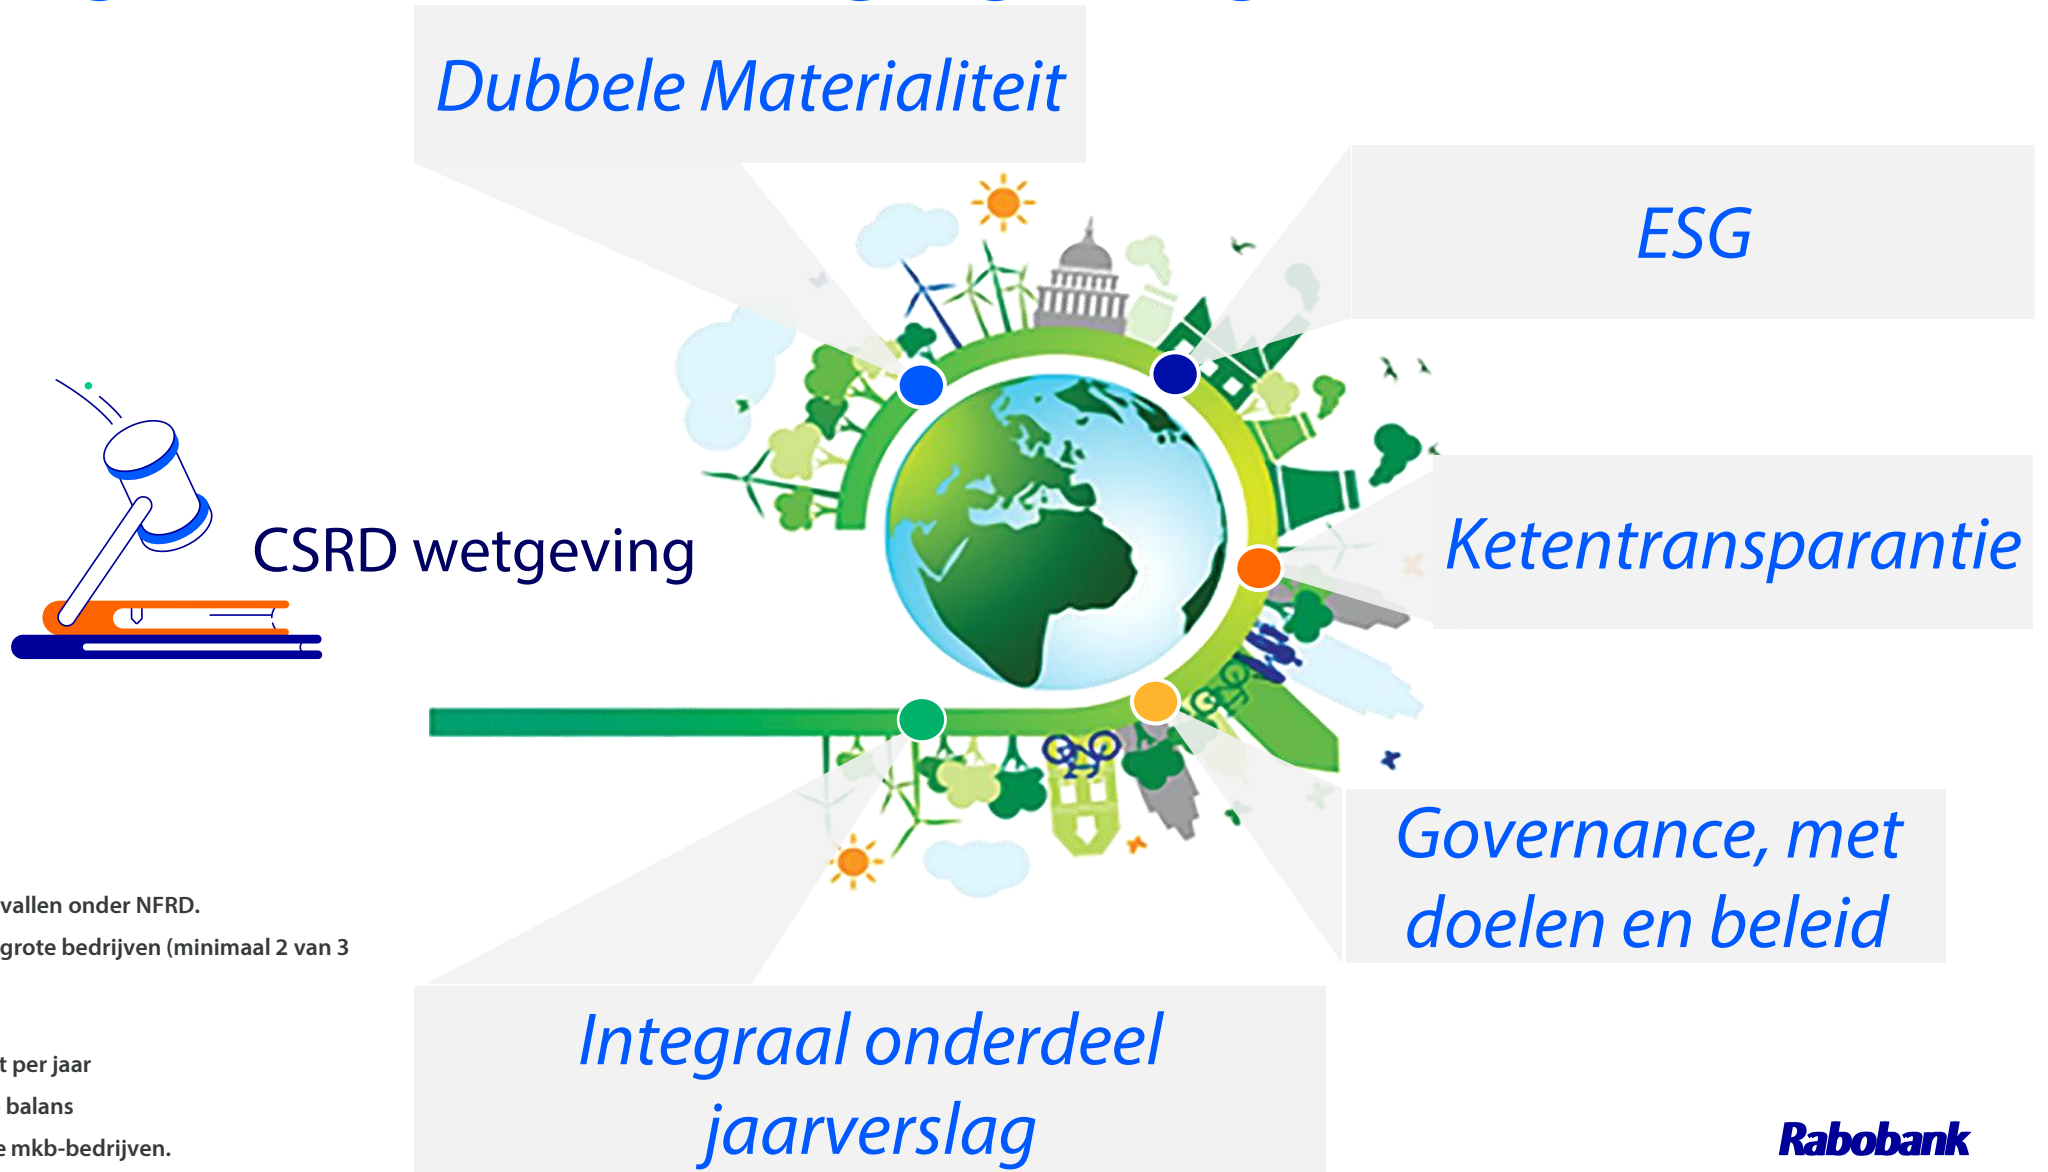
Dubbele Materialiteit

ESG

CSRD wetgeving

Ketentransparantie

Governance, met doelen en beleid

Integraal onderdeel jaarverslag

vallen onder NFRD.
grote bedrijven (minimaal 2 van 3

t per jaar
balans
e mkb-bedrijven.

Rabobank